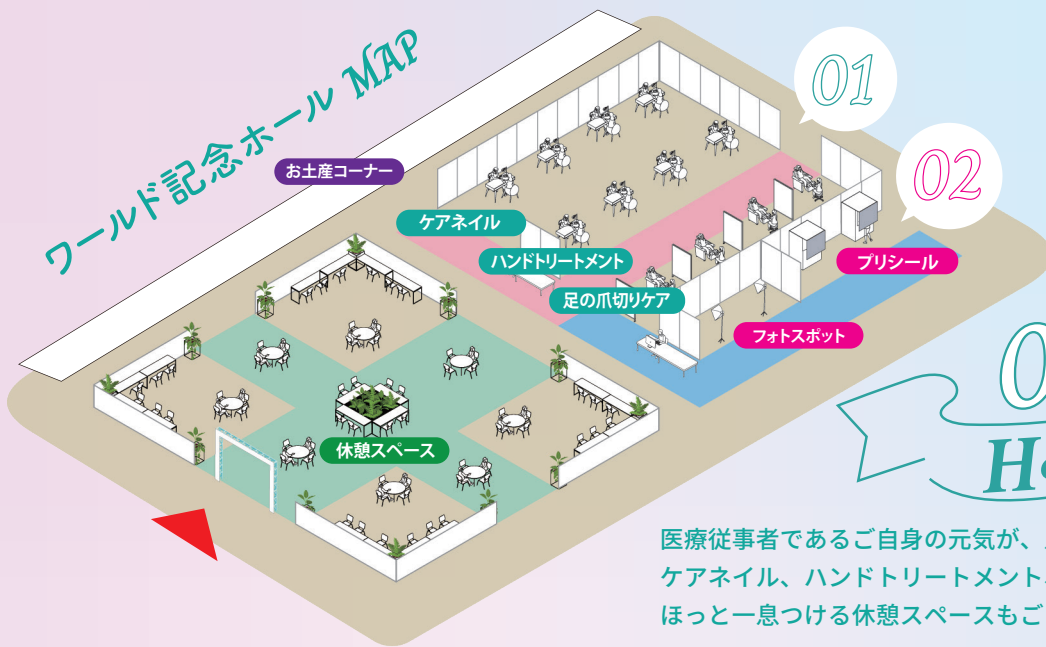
ワールド記念ホール MAP

01

02

お土産コーナー

ケアネイル

ハンドトリートメント

足の爪切りケア

プリシール

フォトスポット

休憩スペース

0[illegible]

H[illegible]

医療従事者であるご自身の元気が、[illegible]
ケアネイル、ハンドトリートメント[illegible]
ほっと一息つける休憩スペースもご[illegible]